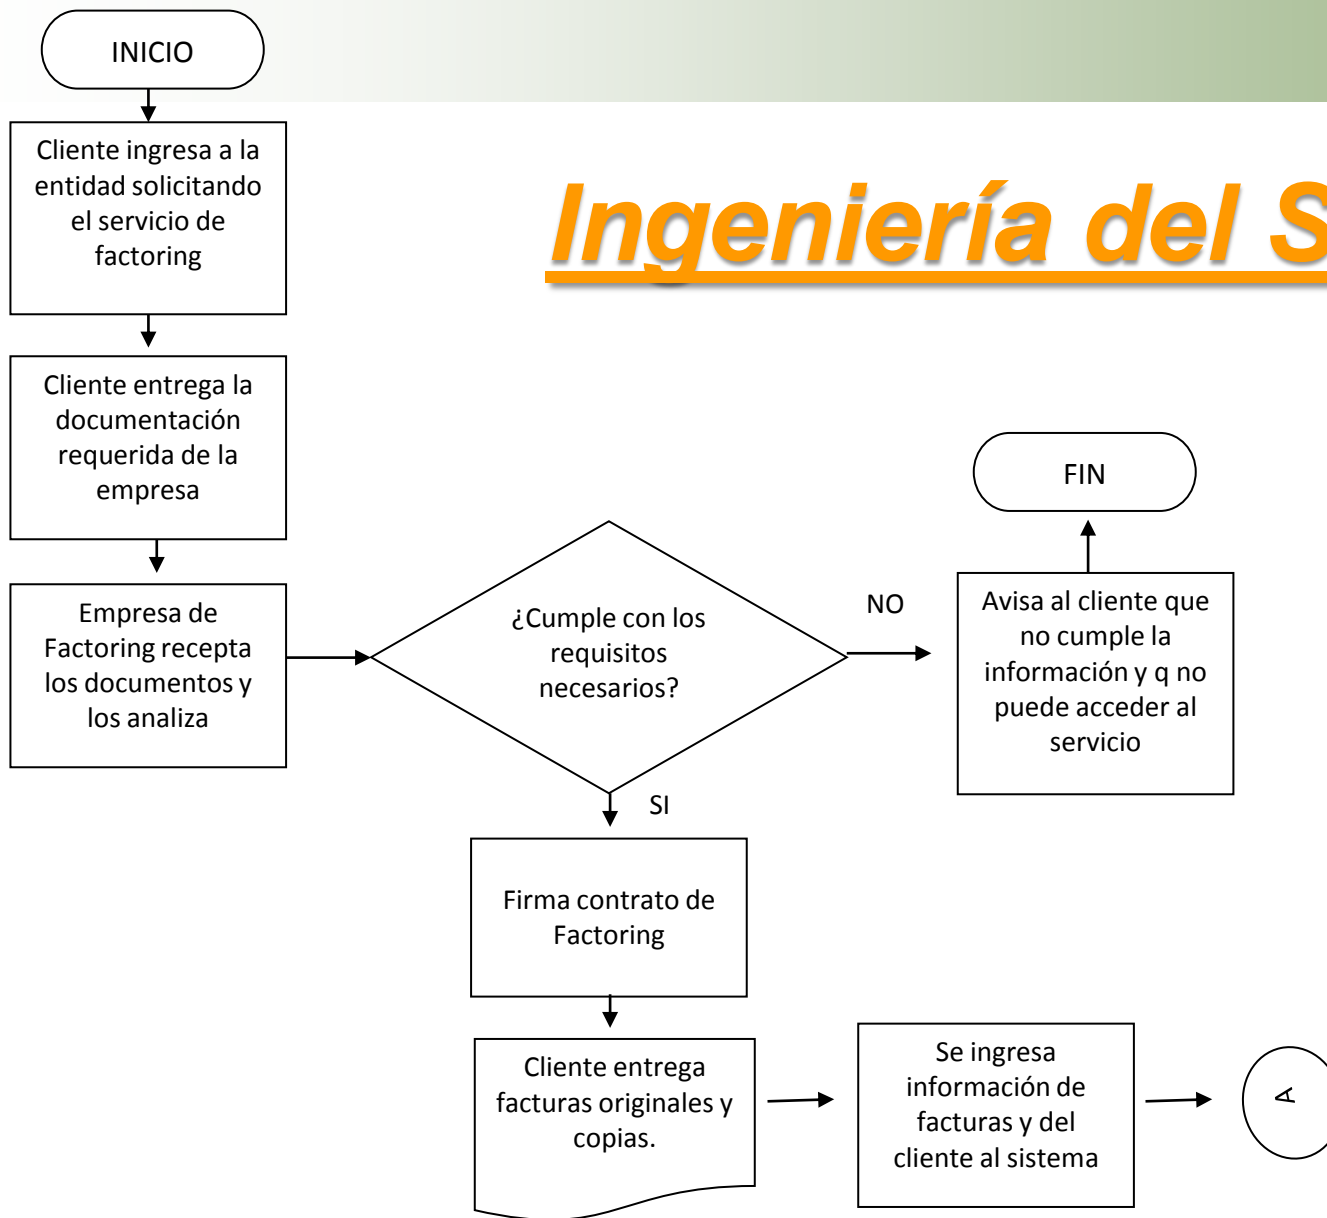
INICIO

Cliente ingresa a la entidad solicitando el servicio de factoring

Ingeniería del S

Cliente entrega la documentación requerida de la empresa

FIN

Empresa de Factoring recepta los documentos y los analiza

¿Cumple con los requisitos necesarios?

NO

Avisa al cliente que no cumple la información y q no puede acceder al servicio

SI

Firma contrato de Factoring

Cliente entrega facturas originales y copias.

Se ingresa información de facturas y del cliente al sistema

A